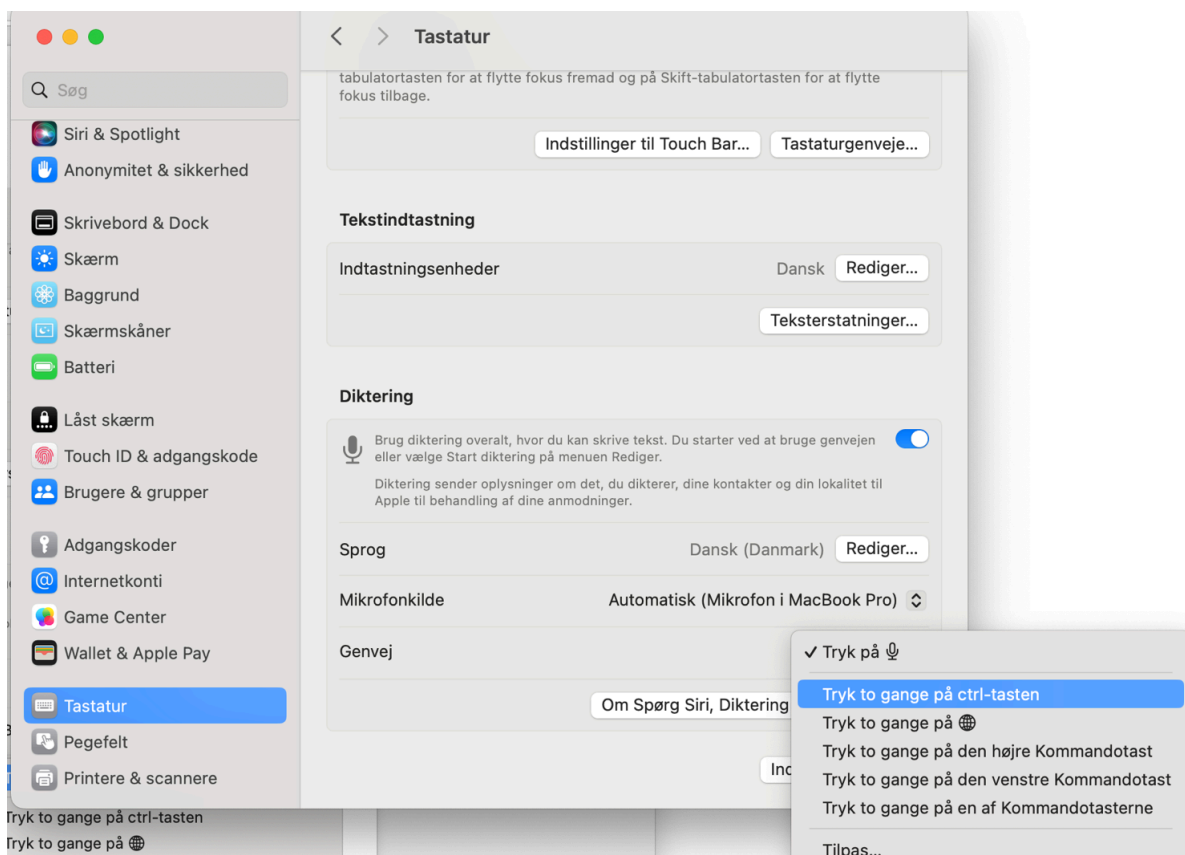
Søg

Siri & Spotlight
Anonymitet & sikkerhed
Skrivebord & Dock
Skærm
Baggrund
Skærmskåner
Batteri
Låst skærm
Touch ID & adgangskode
Brugere & grupper
Adgangskoder
Internetkonti
Game Center
Wallet & Apple Pay
Tastatur
Pegefelt
Printere & scannere

Tastatur

tabulatortasten for at flytte fokus fremad og på Skift-tabulatortasten for at flytte fokus tilbage.

Indstillinger til Touch Bar... Tastaturgenveje...

Tekstindtastning

Indtastningsenheder Dansk Rediger...

Teksterstatninger...

Diktering

Brug diktering overalt, hvor du kan skrive tekst. Du starter ved at bruge genvejen eller vælge Start diktering på menuen Rediger.

Diktering sender oplysninger om det, du dikterer, dine kontakter og din lokalitet til Apple til behandling af dine anmodninger.

Sprog Dansk (Danmark) Rediger...

Mikrofonkilde Automatisk (Mikrofon i MacBook Pro)

Genvej

Om Spørg Siri, Diktering

Ind

✓ Tryk på 🎙
Tryk to gange på ctrl-tasten
Tryk to gange på 🌐
Tryk to gange på den højre Kommandotast
Tryk to gange på den venstre Kommandotast
Tryk to gange på en af Kommandotasterne
Tilpas...

Tryk to gange på ctrl-tasten
Tryk to gange på 🌐